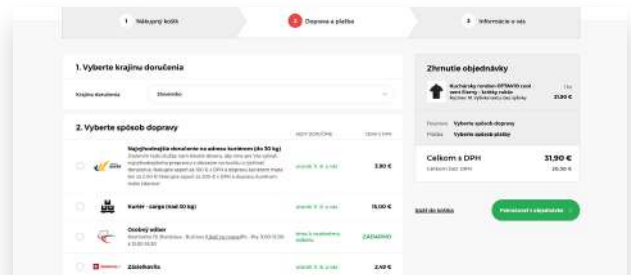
1 Nákupný košík

2 Doprava a platba

3 Informácie o vás

1. Vyberte krajinu doručenia

Krajina doručenia Slovensko

2. Vyberte spôsob dopravy

DOBA DORUČENIA

CENA S DPH

Najspoľahlivejšie doručenie na adresu kuriérom (do 30 kg) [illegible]

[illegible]

3,90 €

Kuriér - cargo (nad 30 kg)

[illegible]

15,00 €

Osobný odber

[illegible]

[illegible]

ZADARMO

Zásielkovňa

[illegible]

2,40 €

Zhrnutie objednávky

Kuchársky rondon OPTIMIS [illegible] - krátky rukáv

1ks

31,90 €

Doprava Vyberte spôsob dopravy

Platba Vyberte spôsob platby

Celkom s DPH

31,90 €

Celkom bez DPH

26,30 €

Späť do košíka

Pokračovať v objednávke